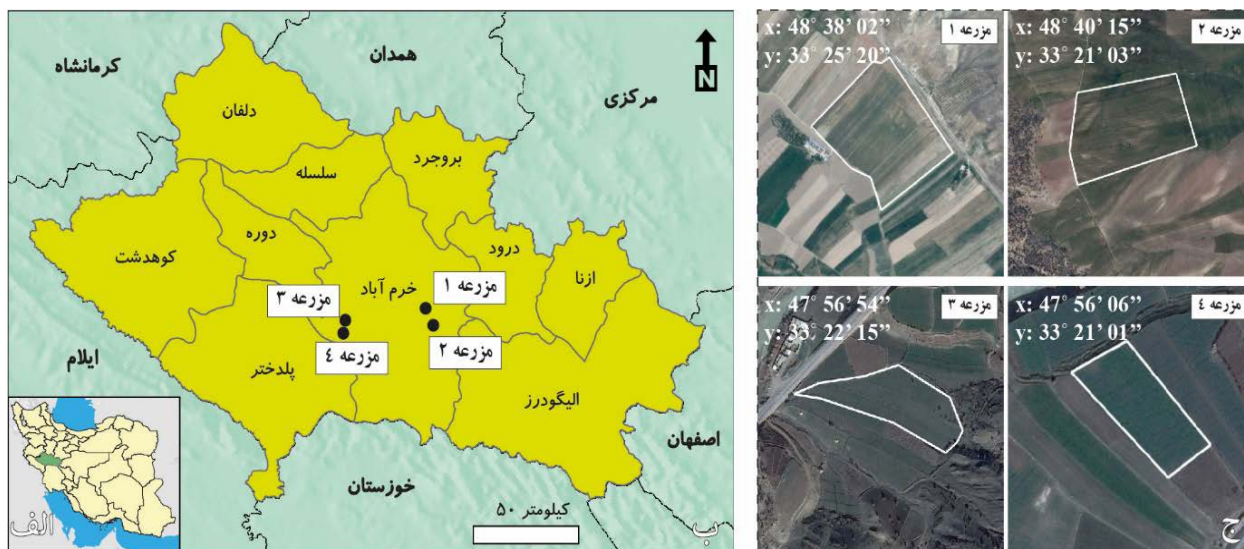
کرمانشاه
همدان
N
مرکزی
دلفان
سلسله
بروجرد
دوره
کوهدشت
درود
ازنا
خرم آباد
مزرعه ۱
مزرعه ۳
مزرعه ۴
مزرعه ۲
ایلام
پلدختر
الیگودرز
اصفهان
خوزستان
کیلومتر ۵۰
الف
ب

x: 48° 38' 02"
y: 33° 25' 20"
مزرعه ۱
x: 48° 40' 15"
y: 33° 21' 03"
مزرعه ۲
x: 47° 56' 54"
y: 33° 22' 15"
مزرعه ۳
x: 47° 56' 06"
y: 33° 21' 01"
مزرعه ۴
ج